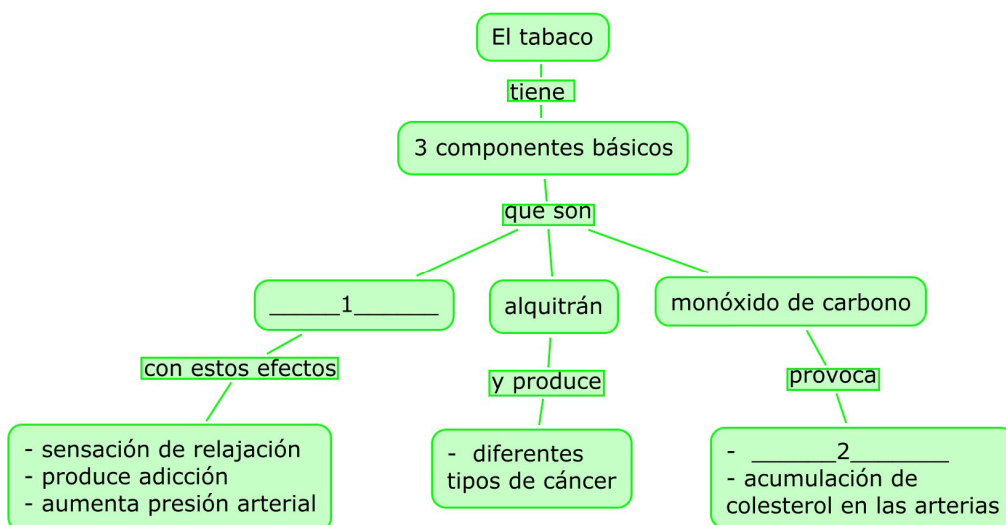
El tabaco

tiene

3 componentes básicos

que son

______1_______

con estos efectos

- sensación de relajación
- produce adicción
- aumenta presión arterial

alquitrán

y produce

- diferentes tipos de cáncer

monóxido de carbono

provoca

- _______2________
- acumulación de colesterol en las arterias